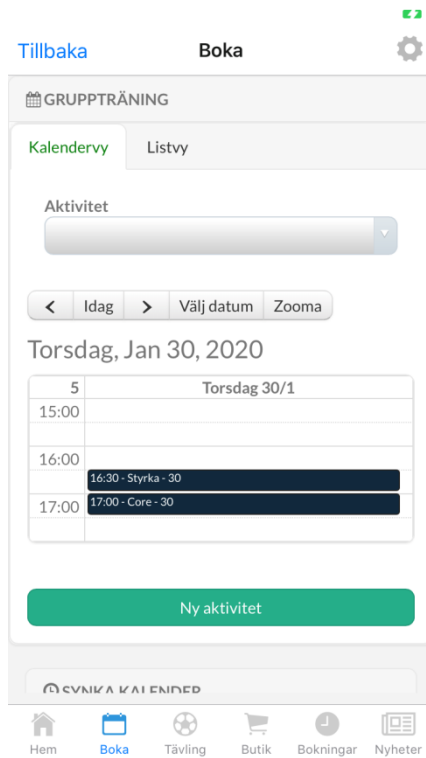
Tillbaka
Boka

GRUPPTRÄNING

Kalendervy
Listvy

Aktivitet

<
Idag
>
Välj datum
Zooma

Torsdag, Jan 30, 2020

| 5 | Torsdag 30/1 |
|---|---|
| 15:00 | |
| 16:00 | 16:30 - Styrka - 30 |
| 17:00 | 17:00 - Core - 30 |

Ny aktivitet

SYNKA KALENDER

Hem
Boka
Tävling
Butik
Bokningar
Nyheter